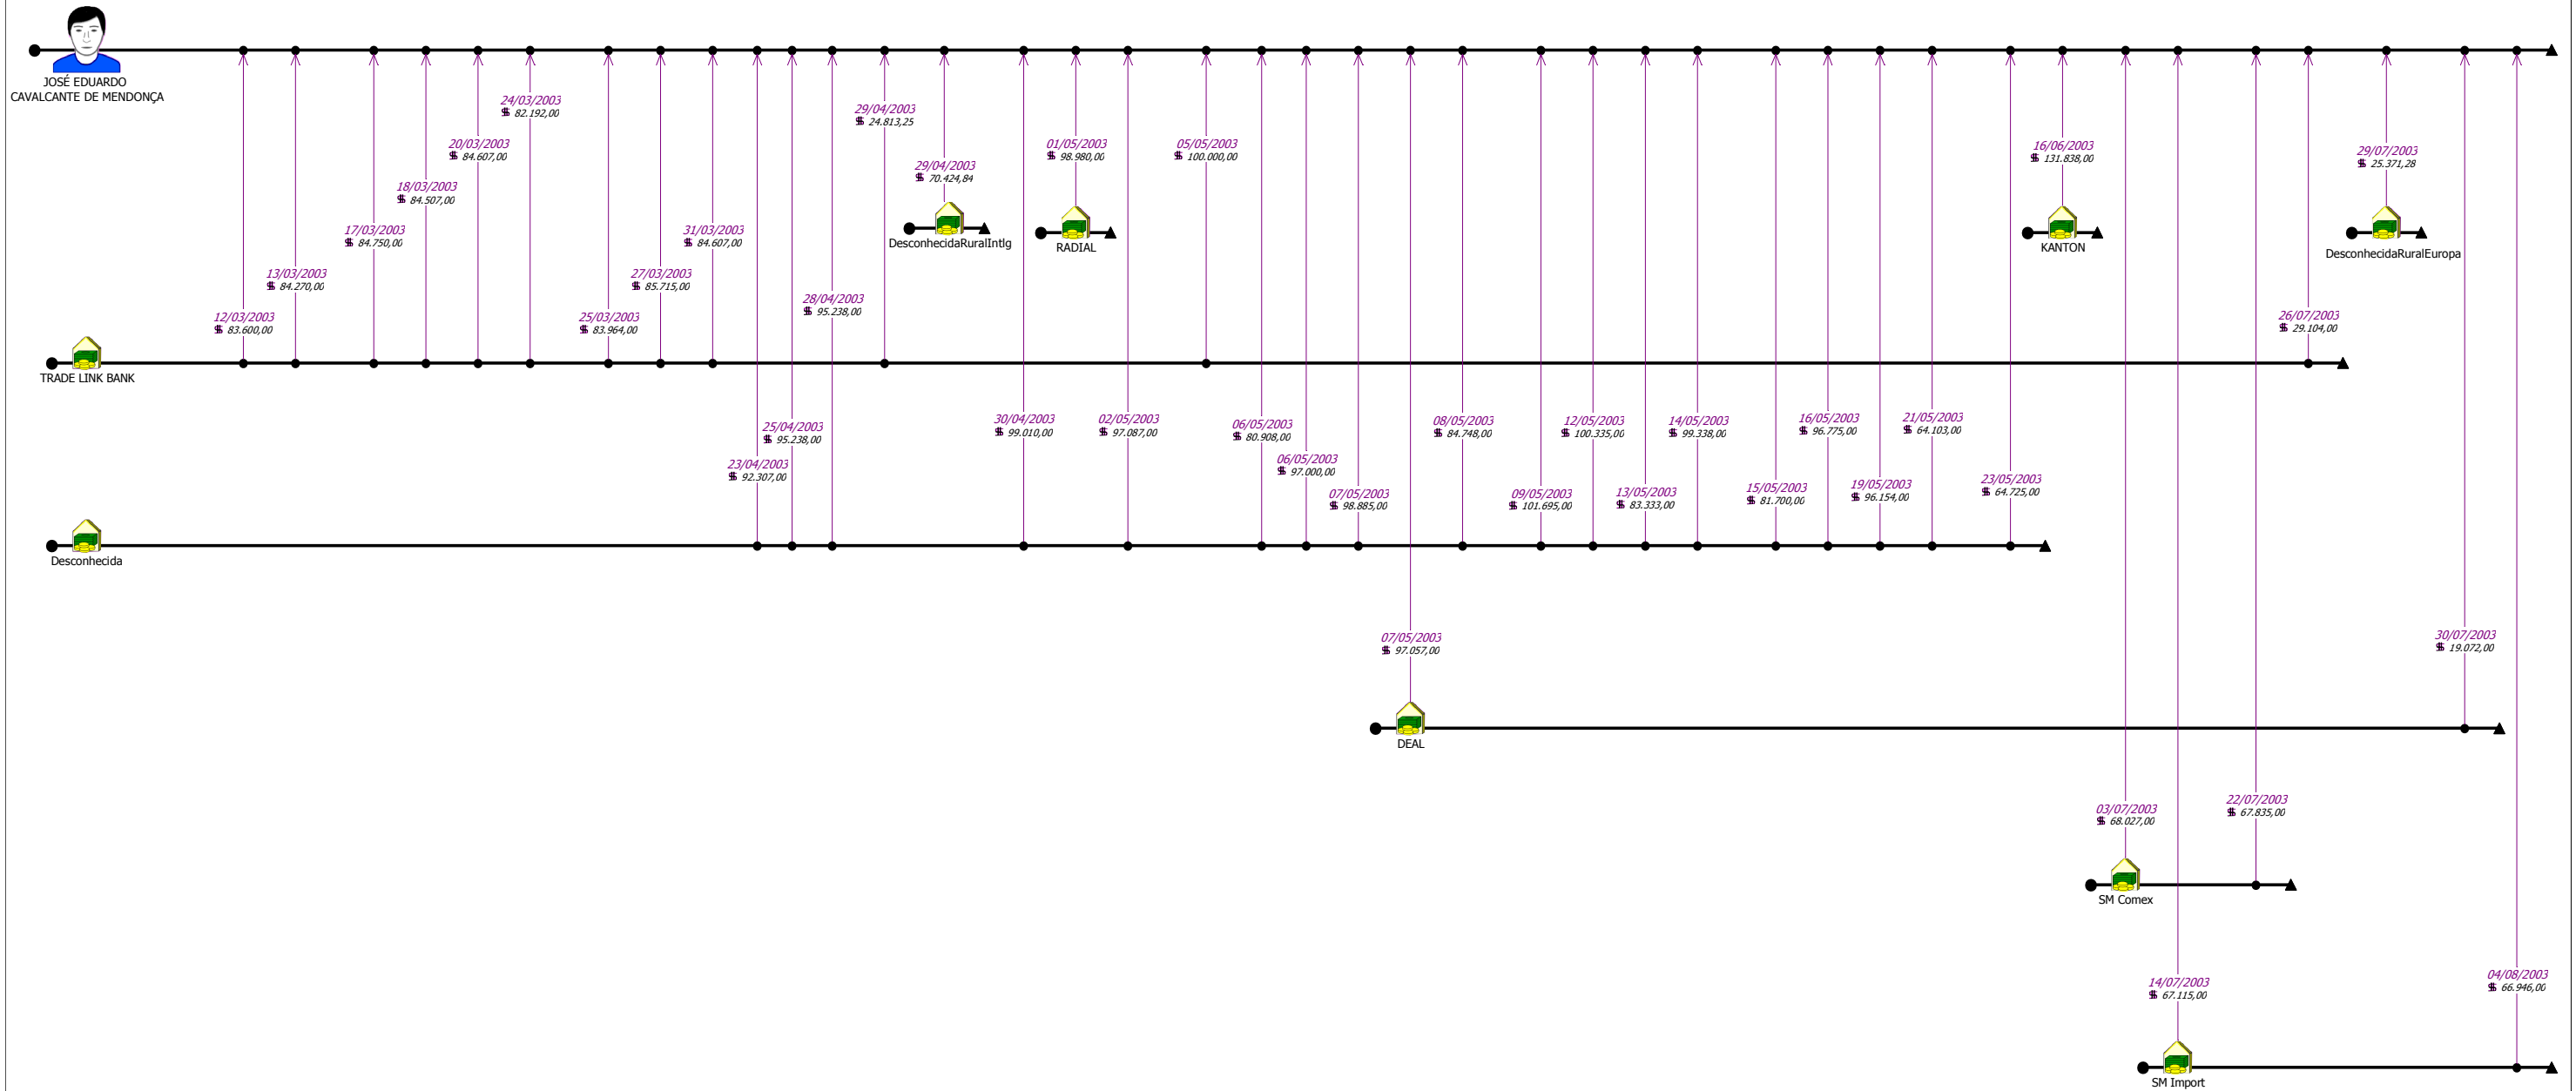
JOSÉ EDUARDO CAVALCANTE DE MENDONÇA

24/03/2003
$ 82.192,00

20/03/2003
$ 84.607,00

18/03/2003
$ 84.507,00

17/03/2003
$ 84.750,00

13/03/2003
$ 84.270,00

12/03/2003
$ 83.600,00

29/04/2003
$ 24.813,25

29/04/2003
$ 70.424,84

DesconhecidaRuralIntlg

01/05/2003
$ 98.980,00

RADIAL

05/05/2003
$ 100.000,00

31/03/2003
$ 84.607,00

27/03/2003
$ 85.715,00

25/03/2003
$ 83.964,00

28/04/2003
$ 95.238,00

16/06/2003
$ 131.838,00

KANTON

29/07/2003
$ 25.371,28

DesconhecidaRuralEuropa

26/07/2003
$ 29.104,00

TRADE LINK BANK

30/04/2003
$ 99.010,00

02/05/2003
$ 97.087,00

06/05/2003
$ 80.908,00

08/05/2003
$ 84.748,00

12/05/2003
$ 100.335,00

14/05/2003
$ 99.338,00

16/05/2003
$ 96.775,00

21/05/2003
$ 64.103,00

25/04/2003
$ 95.238,00

23/04/2003
$ 92.307,00

06/05/2003
$ 97.000,00

07/05/2003
$ 98.885,00

09/05/2003
$ 101.695,00

13/05/2003
$ 83.333,00

15/05/2003
$ 81.700,00

19/05/2003
$ 96.154,00

23/05/2003
$ 64.725,00

Desconhecida

07/05/2003
$ 97.057,00

30/07/2003
$ 19.072,00

DEAL

03/07/2003
$ 68.027,00

22/07/2003
$ 67.835,00

SM Comex

14/07/2003
$ 67.115,00

04/08/2003
$ 66.946,00

SM Import